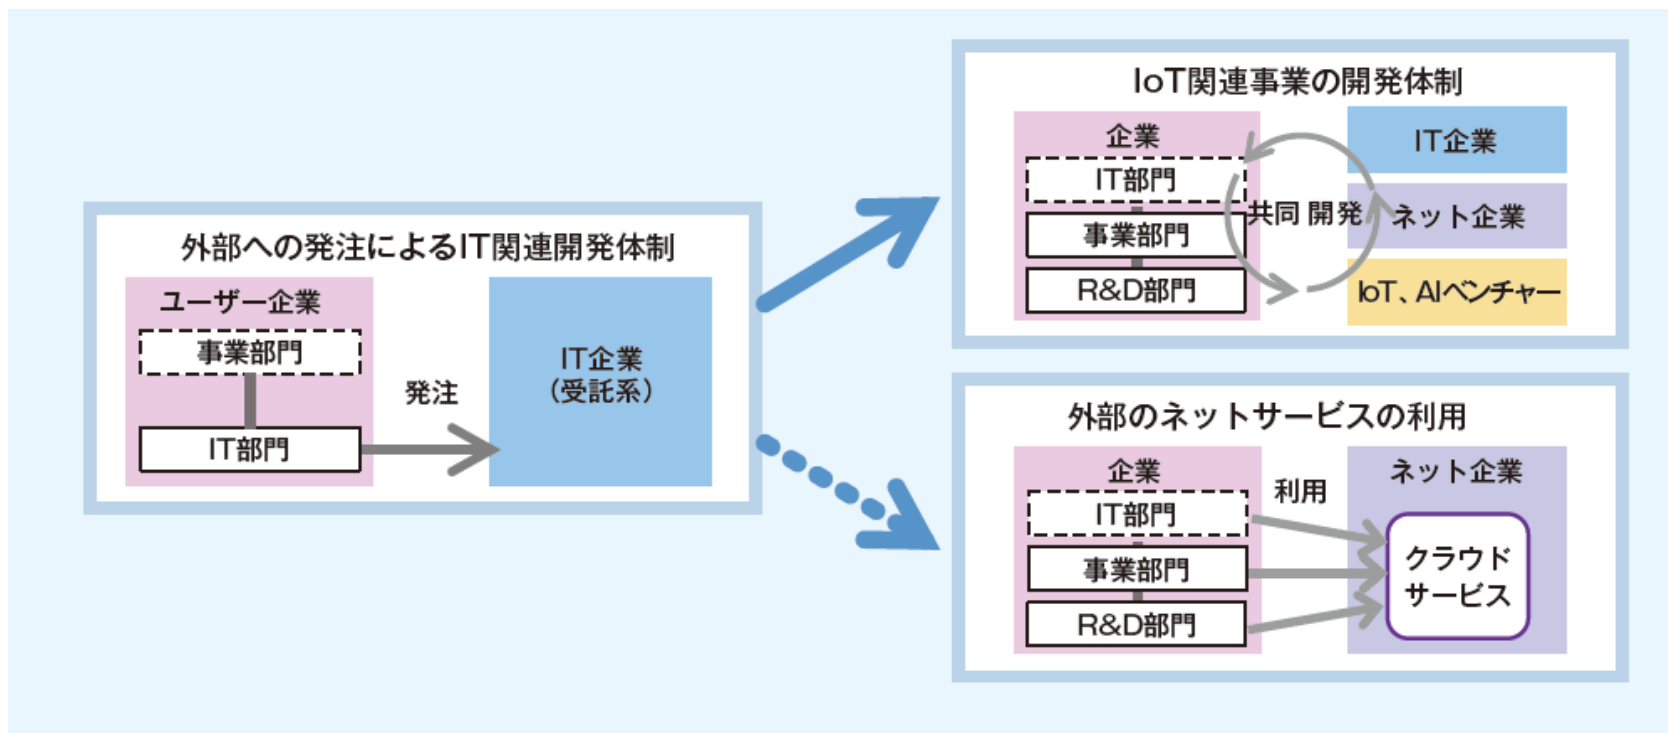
外部への発注によるIT関連開発体制

ユーザー企業

事業部門

IT部門

発注

IT企業
（受託系）

IoT関連事業の開発体制

企業

IT部門

事業部門

R&D部門

共同 開発

IT企業

ネット企業

IoT、AIベンチャー

外部のネットサービスの利用

企業

IT部門

事業部門

R&D部門

利用

ネット企業

クラウド
サービス